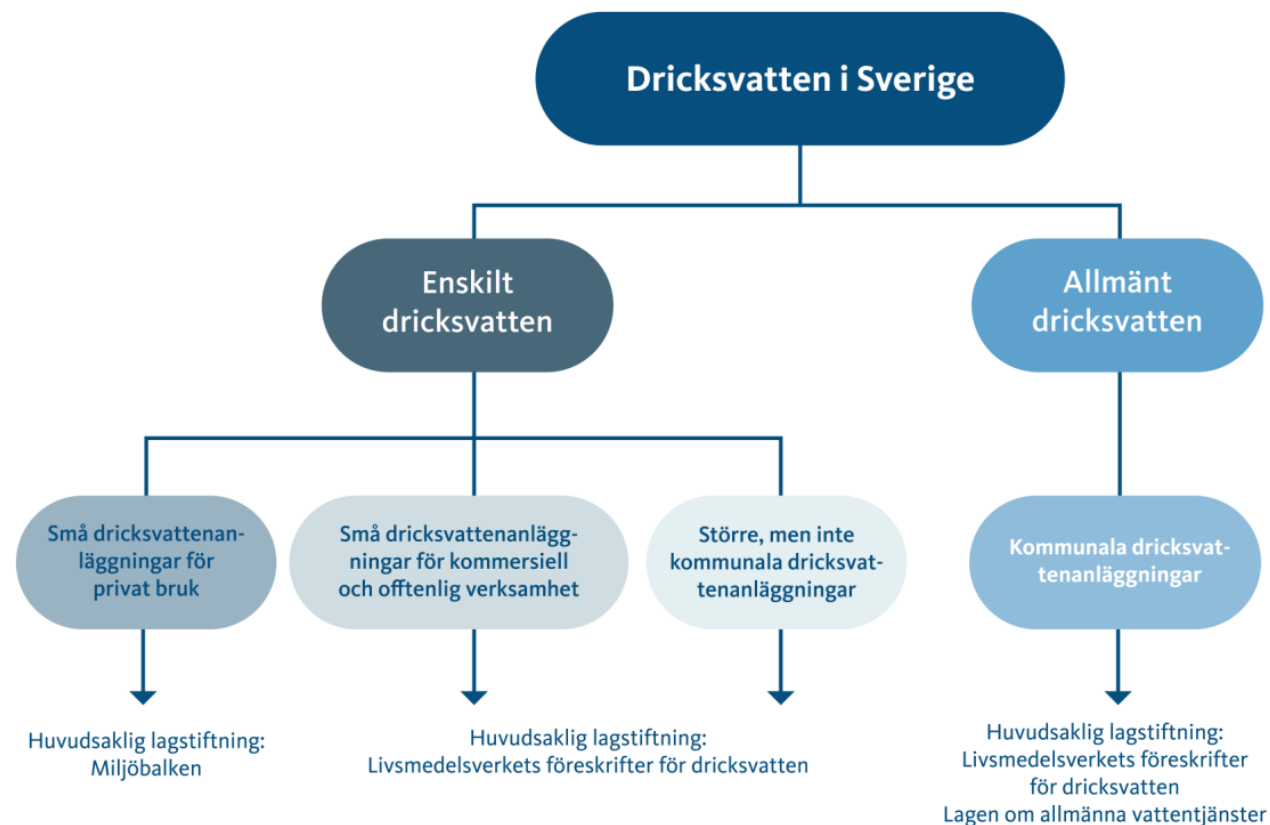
Dricksvatten i Sverige

Enskilt dricksvatten

Allmänt dricksvatten

Små dricksvattenanläggningar för privat bruk

Små dricksvattenanläggningar för kommersiell och offtenlig verksamhet

Större, men inte kommunala dricksvattenanläggningar

Kommunala dricksvattenanläggningar

Huvudsaklig lagstiftning: Miljöbalken

Huvudsaklig lagstiftning: Livsmedelsverkets föreskrifter för dricksvatten

Huvudsaklig lagstiftning: Livsmedelsverkets föreskrifter för dricksvatten Lagen om allmänna vattentjänster